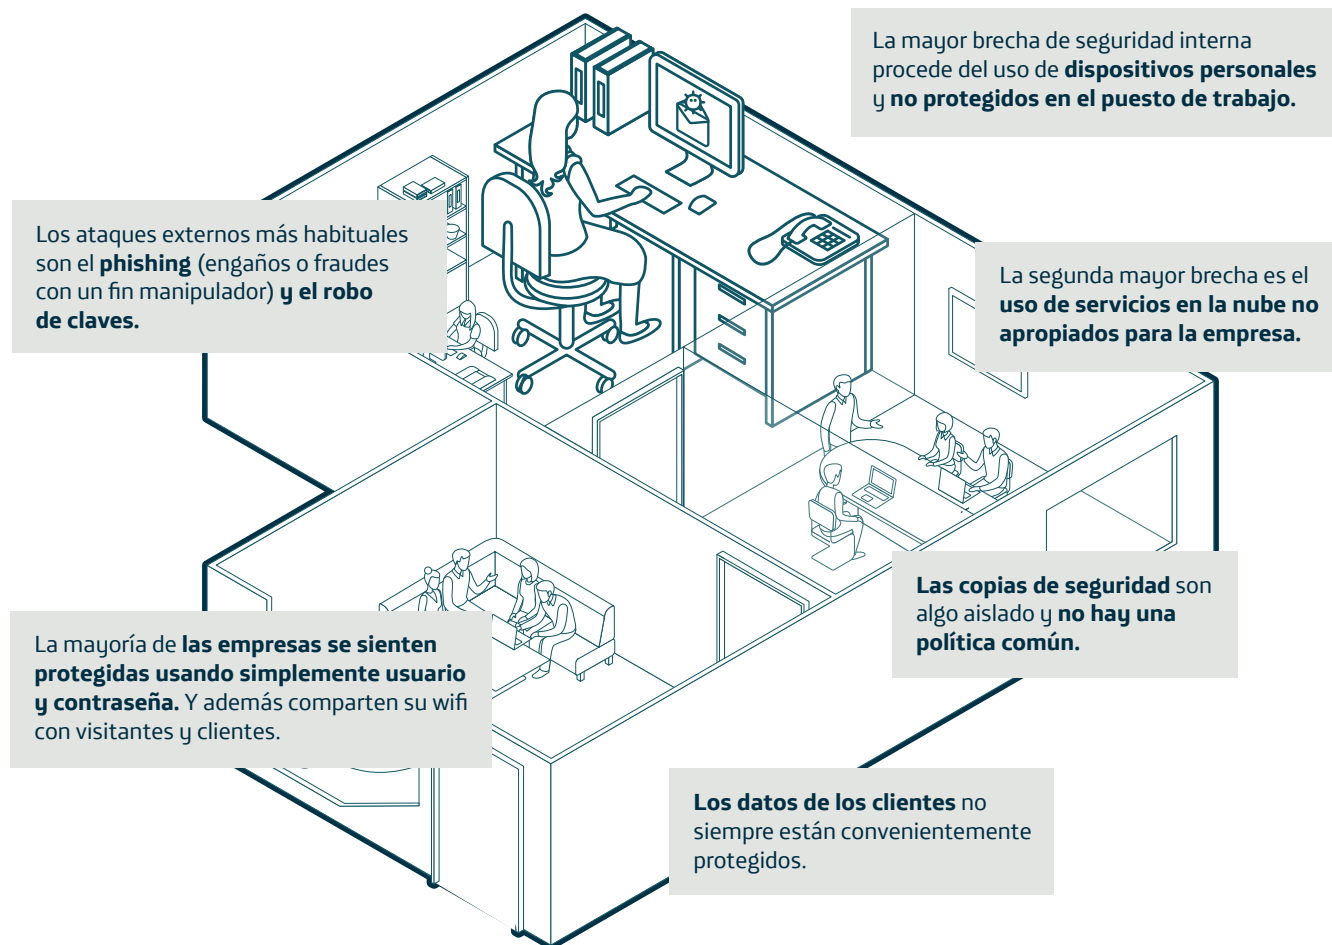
La mayor brecha de seguridad interna procede del uso de **dispositivos personales** y **no protegidos en el puesto de trabajo.**

Los ataques externos más habituales son el **phishing** (engaños o fraudes con un fin manipulador) **y el robo de claves.**

La segunda mayor brecha es el **uso de servicios en la nube no apropiados para la empresa.**

**Las copias de seguridad** son algo aislado y **no hay una política común.**

La mayoría de **las empresas se sienten protegidas usando simplemente usuario y contraseña.** Y además comparten su wifi con visitantes y clientes.

**Los datos de los clientes** no siempre están convenientemente protegidos.